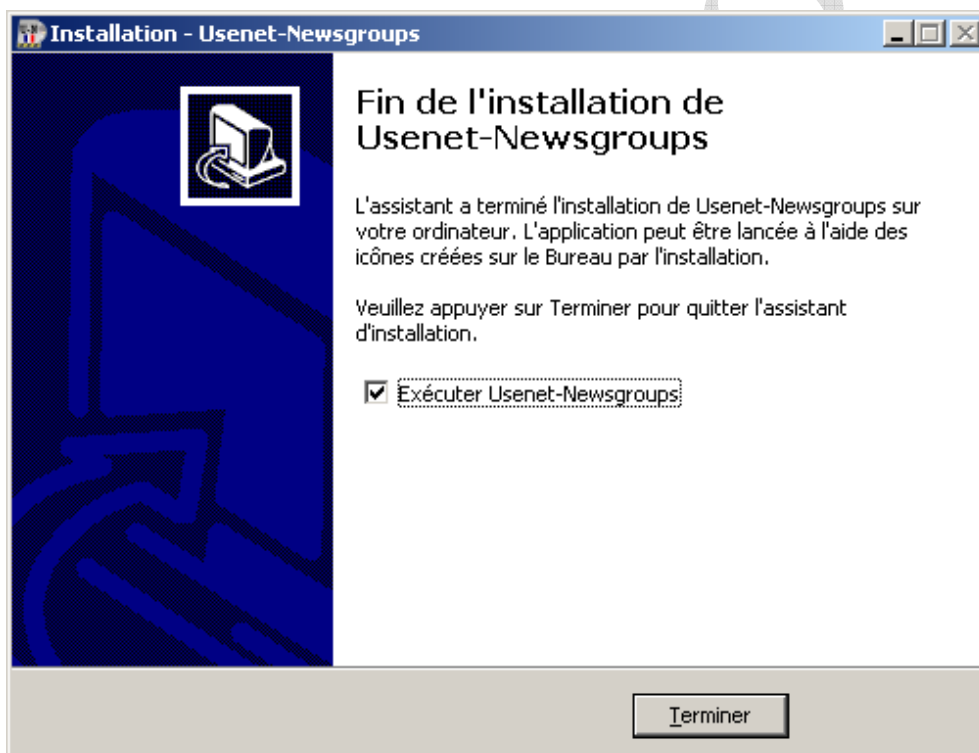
Installation - Usenet-Newsgroups

Fin de l'installation de Usenet-Newsgroups

L'assistant a terminé l'installation de Usenet-Newsgroups sur votre ordinateur. L'application peut être lancée à l'aide des icônes créées sur le Bureau par l'installation.

Veuillez appuyer sur Terminer pour quitter l'assistant d'installation.

☑ Exécuter Usenet-Newsgroups

Terminer